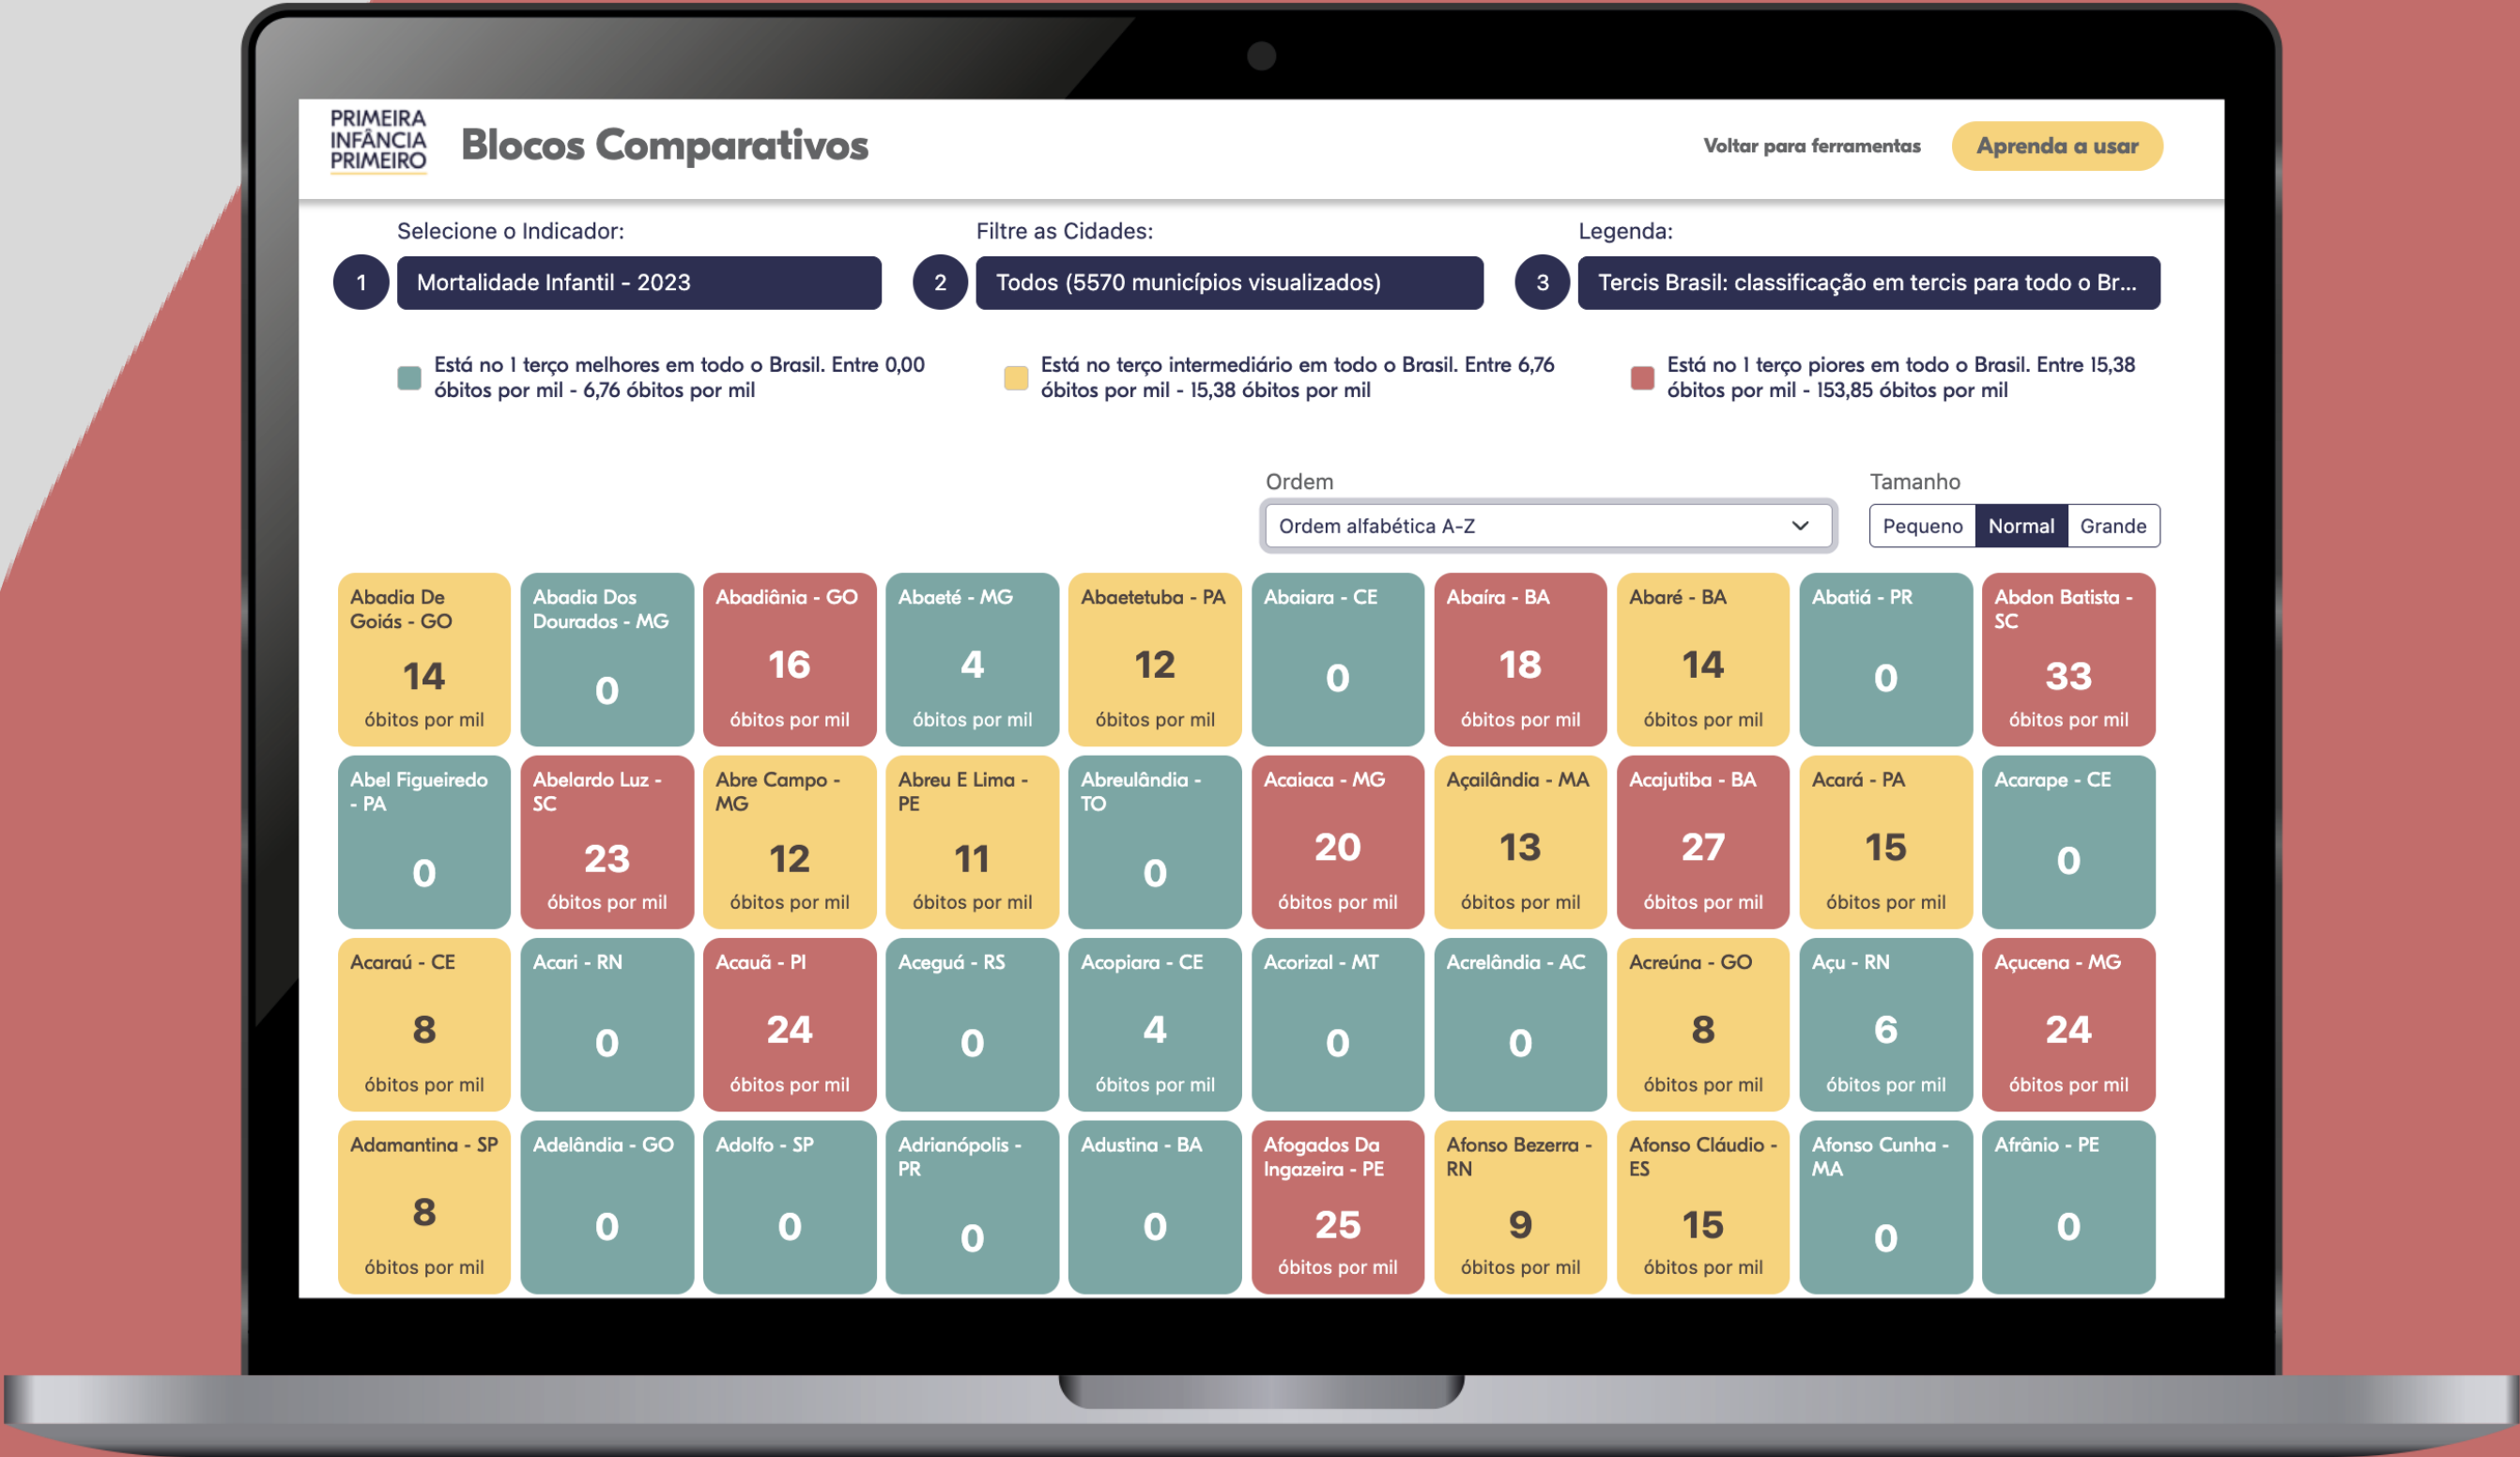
PRIMEIRA INFÂNCIA PRIMEIRO

Blocos Comparativos

Voltar para ferramentas

Aprenda a usar

Selecione o Indicador:

1 Mortalidade Infantil - 2023

Filtre as Cidades:

2 Todos (5570 municípios visualizados)

Legenda:

3 Tercis Brasil: classificação em tercis para todo o Br...

Está no 1 terço melhores em todo o Brasil. Entre 0,00 óbitos por mil - 6,76 óbitos por mil

Está no terço intermediário em todo o Brasil. Entre 6,76 óbitos por mil - 15,38 óbitos por mil

Está no 1 terço piores em todo o Brasil. Entre 15,38 óbitos por mil - 153,85 óbitos por mil

Ordem

Ordem alfabética A-Z

Tamanho

Pequeno Normal Grande

Abadia De Goiás - GO 14 óbitos por mil

Abadia Dos Dourados - MG 0

Abadiânia - GO 16 óbitos por mil

Abaeté - MG 4 óbitos por mil

Abaetetuba - PA 12 óbitos por mil

Abaiara - CE 0

Abaíra - BA 18 óbitos por mil

Abaré - BA 14 óbitos por mil

Abatiá - PR 0

Abdon Batista - SC 33 óbitos por mil

Abel Figueiredo - PA 0

Abelardo Luz - SC 23 óbitos por mil

Abre Campo - MG 12 óbitos por mil

Abreu E Lima - PE 11 óbitos por mil

Abreulândia - TO 0

Acaiaca - MG 20 óbitos por mil

Açailândia - MA 13 óbitos por mil

Acajutiba - BA 27 óbitos por mil

Acará - PA 15 óbitos por mil

Acarape - CE 0

Acaraú - CE 8 óbitos por mil

Acari - RN 0

Acauã - PI 24 óbitos por mil

Aceguá - RS 0

Acopiara - CE 4 óbitos por mil

Acorizal - MT 0

Acrelândia - AC 0

Acreúna - GO 8 óbitos por mil

Açu - RN 6 óbitos por mil

Açucena - MG 24 óbitos por mil

Adamantina - SP 8 óbitos por mil

Adelândia - GO 0

Adolfo - SP 0

Adrianópolis - PR 0

Adustina - BA 0

Afogados Da Ingazeira - PE 25 óbitos por mil

Afonso Bezerra - RN 9 óbitos por mil

Afonso Cláudio - ES 15 óbitos por mil

Afonso Cunha - MA 0

Afrânio - PE 0